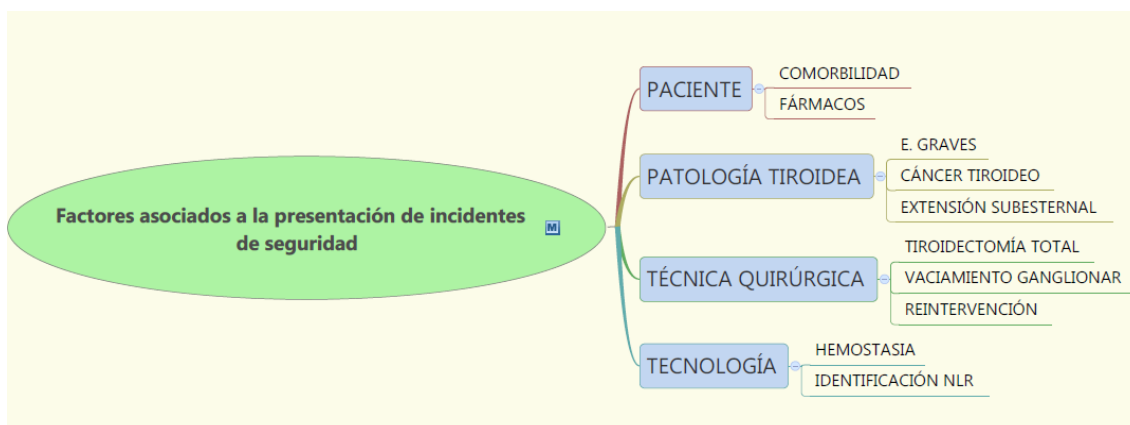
Factores asociados a la presentación de incidentes de seguridad

M

PACIENTE

COMORBILIDAD

FÁRMACOS

PATOLOGÍA TIROIDEA

E. GRAVES

CÁNCER TIROIDEO

EXTENSIÓN SUBESTERNAL

TÉCNICA QUIRÚRGICA

TIROIDECTOMÍA TOTAL

VACIAMIENTO GANGLIONAR

REINTERVENCIÓN

TECNOLOGÍA

HEMOSTASIA

IDENTIFICACIÓN NLR